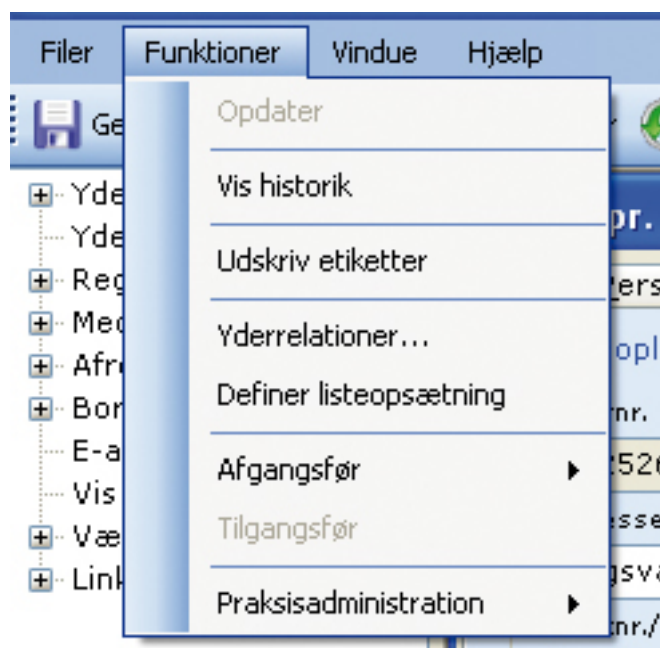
Filer Funktioner Vindue Hjælp

Ge

Opdater

Vis historik

Udskriv etiketter

Yderrelationer...

Definer listeopsætning

Afgangsfør

Tilgangsfør

Praksisadministration

Yde
Yde
Reg
Med
Afr
Bor
E-a
Vis
Væ
Link

pr.
ters
opl
nr.
526
esse
gsv
nr./